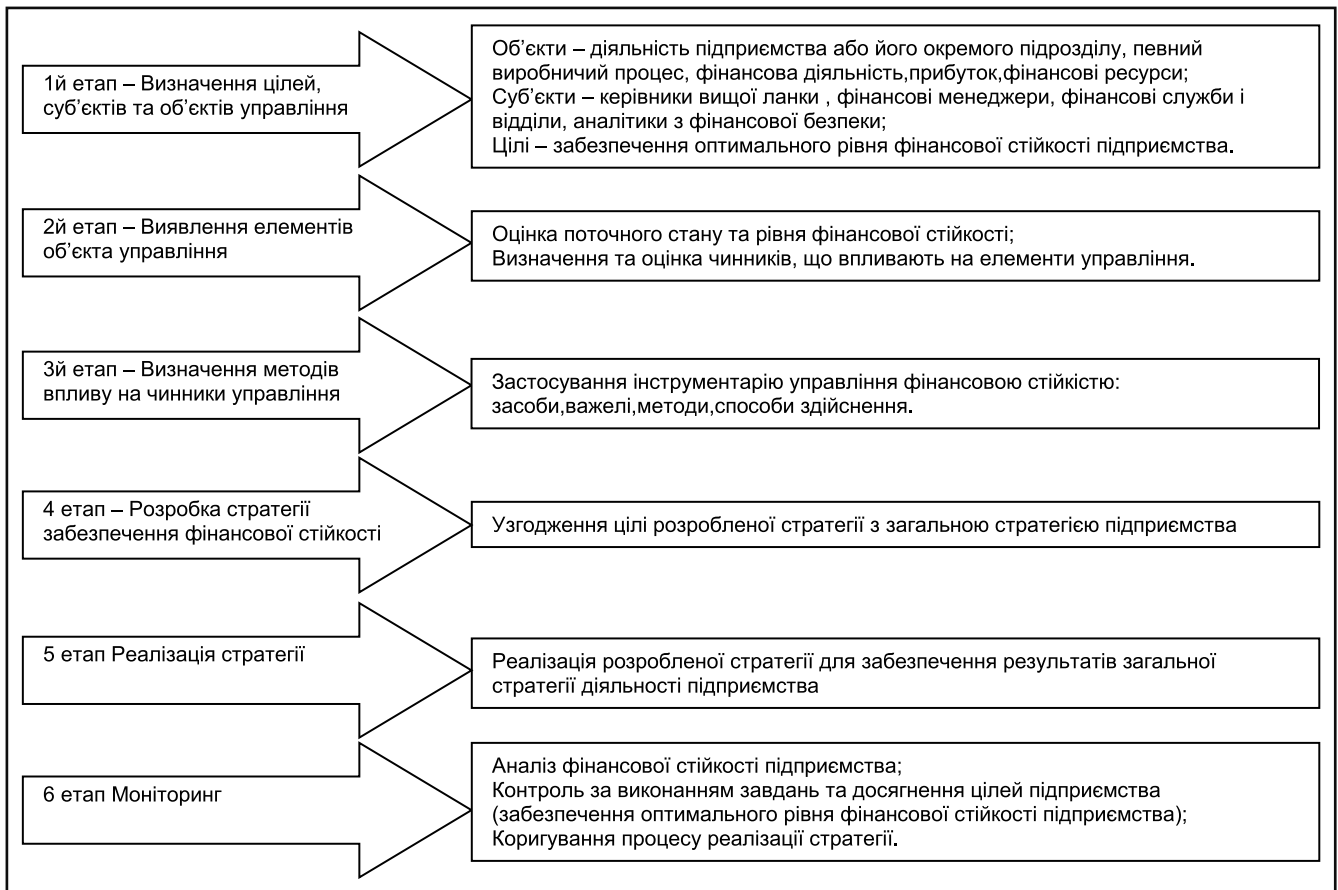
1й етап – Визначення цілей, суб'єктів та об'єктів управління

Об'єкти – діяльність підприємства або його окремого підрозділу, певний виробничий процес, фінансова діяльність,прибуток,фінансові ресурси;
Суб'єкти – керівники вищої ланки , фінансові менеджери, фінансові служби і відділи, аналітики з фінансової безпеки;
Цілі – забезпечення оптимального рівня фінансової стійкості підприємства.

2й етап – Виявлення елементів об'єкта управління

Оцінка поточного стану та рівня фінансової стійкості;
Визначення та оцінка чинників, що впливають на елементи управління.

3й етап – Визначення методів впливу на чинники управління

Застосування інструментарію управління фінансовою стійкістю: засоби,важелі,методи,способи здійснення.

4 етап – Розробка стратегії забезпечення фінансової стійкості

Узгодження цілі розробленої стратегії з загальною стратегією підприємства

5 етап Реалізація стратегії

Реалізація розробленої стратегії для забезпечення результатів загальної стратегії діяльності підприємства

6 етап Моніторинг

Аналіз фінансової стійкості підприємства;
Контроль за виконанням завдань та досягнення цілей підприємства (забезпечення оптимального рівня фінансової стійкості підприємства);
Коригування процесу реалізації стратегії.